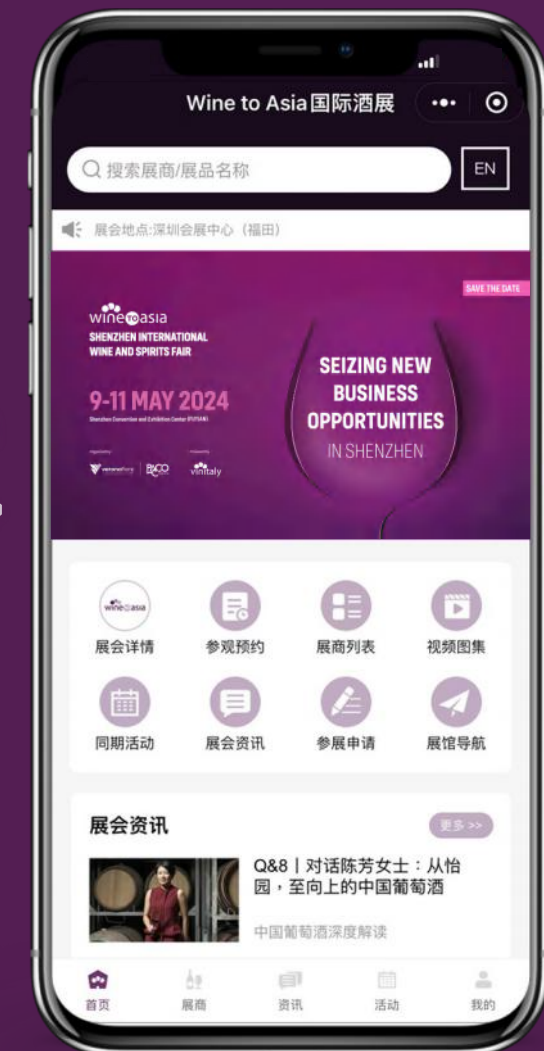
Wine to Asia国际酒展

搜索展商/展品名称

EN

展会地点:深圳会展中心（福田）

SAVE THE DATE

wine to asia
SHENZHEN INTERNATIONAL WINE AND SPIRITS FAIR

9-11 MAY 2024

Shenzhen Convention and Exhibition Center (FUTIAN)

veronafiere | BCO | vinitaly

SEIZING NEW BUSINESS OPPORTUNITIES
IN SHENZHEN

wine to asia

展会详情
参观预约
展商列表
视频图集
同期活动
展会资讯
参展申请
展馆导航

展会资讯

更多 >>

Q&8丨对话陈芳女士：从怡园，至向上的中国葡萄酒

中国葡萄酒深度解读

首页
展商
资讯
活动
我的